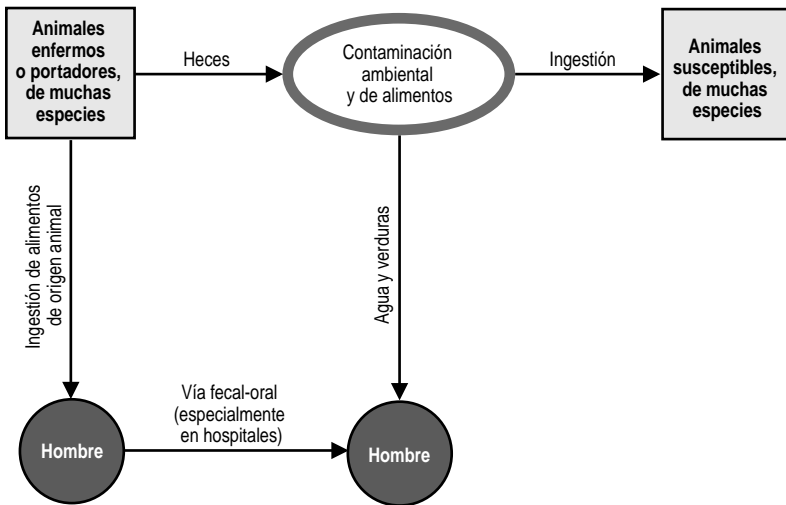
Animales enfermos o portadores, de muchas especies

Heces

Contaminación ambiental y de alimentos

Ingestión

Animales susceptibles, de muchas especies

Ingestión de alimentos de origen animal

Agua y verduras

Vía fecal-oral (especialmente en hospitales)

Hombre

Hombre